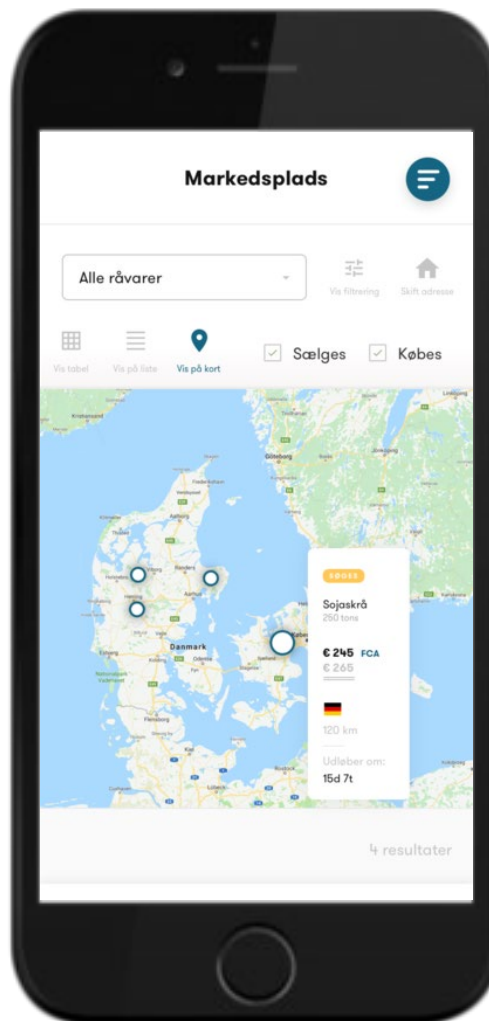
Markedsplads

Alle råvarer

Vis filtrering

Skift adresse

Vis tabel

Vis på liste

Vis på kort

Sælges

Købes

Göteborg

Danmark

SØGES

Sojaskrå

250 tons

€ 245 FCA

€ 265

120 km

Udløber om:

15d 7t

4 resultater